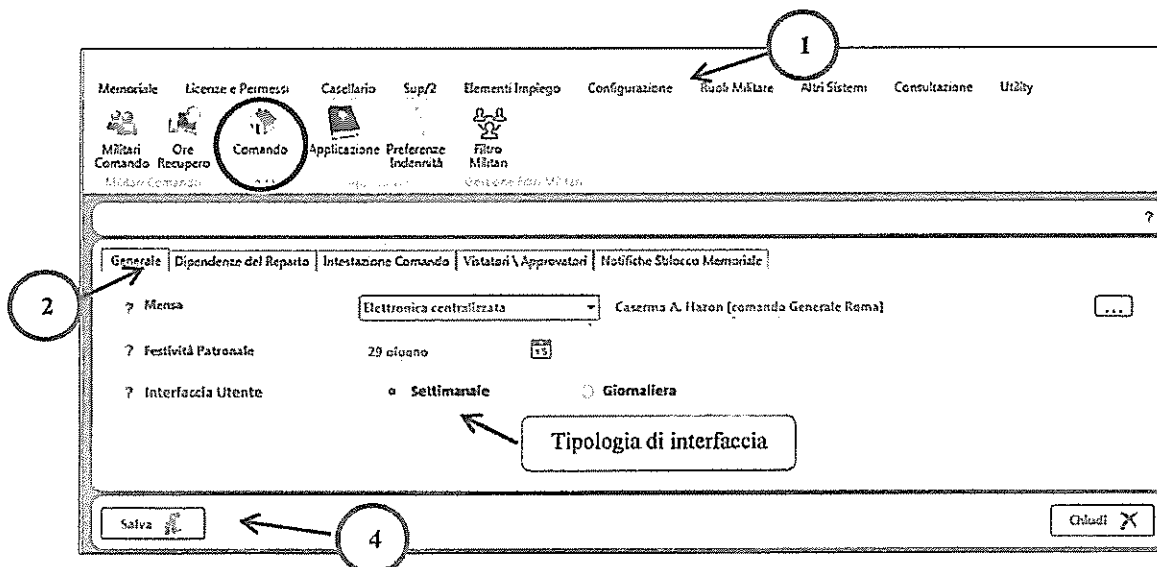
1

Memoriale Licenze e Permessi Casellario Sup/2 Elementi Impiego Configurazione Ruoli Militare Altri Sistemi Consultazione Utility

Militari Comando Ore Recupero Comando Applicazione Preferenze Indennità Filtro Militari

Militari Comando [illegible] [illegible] Gestione Filtri Militari

?

Generale | Dipendenze del Reparto | Intestazione Comando | Vistatari \ Approvatori | Notifiche Sblocco Memoriale

2

? Mensa Elettronica centralizzata Caserma A. Hazon [comando Generale Roma] ...

? Festività Patronale 29 giugno

? Interfaccia Utente Settimanale Giornaliera

Tipologia di interfaccia

Salva

4

Chiudi